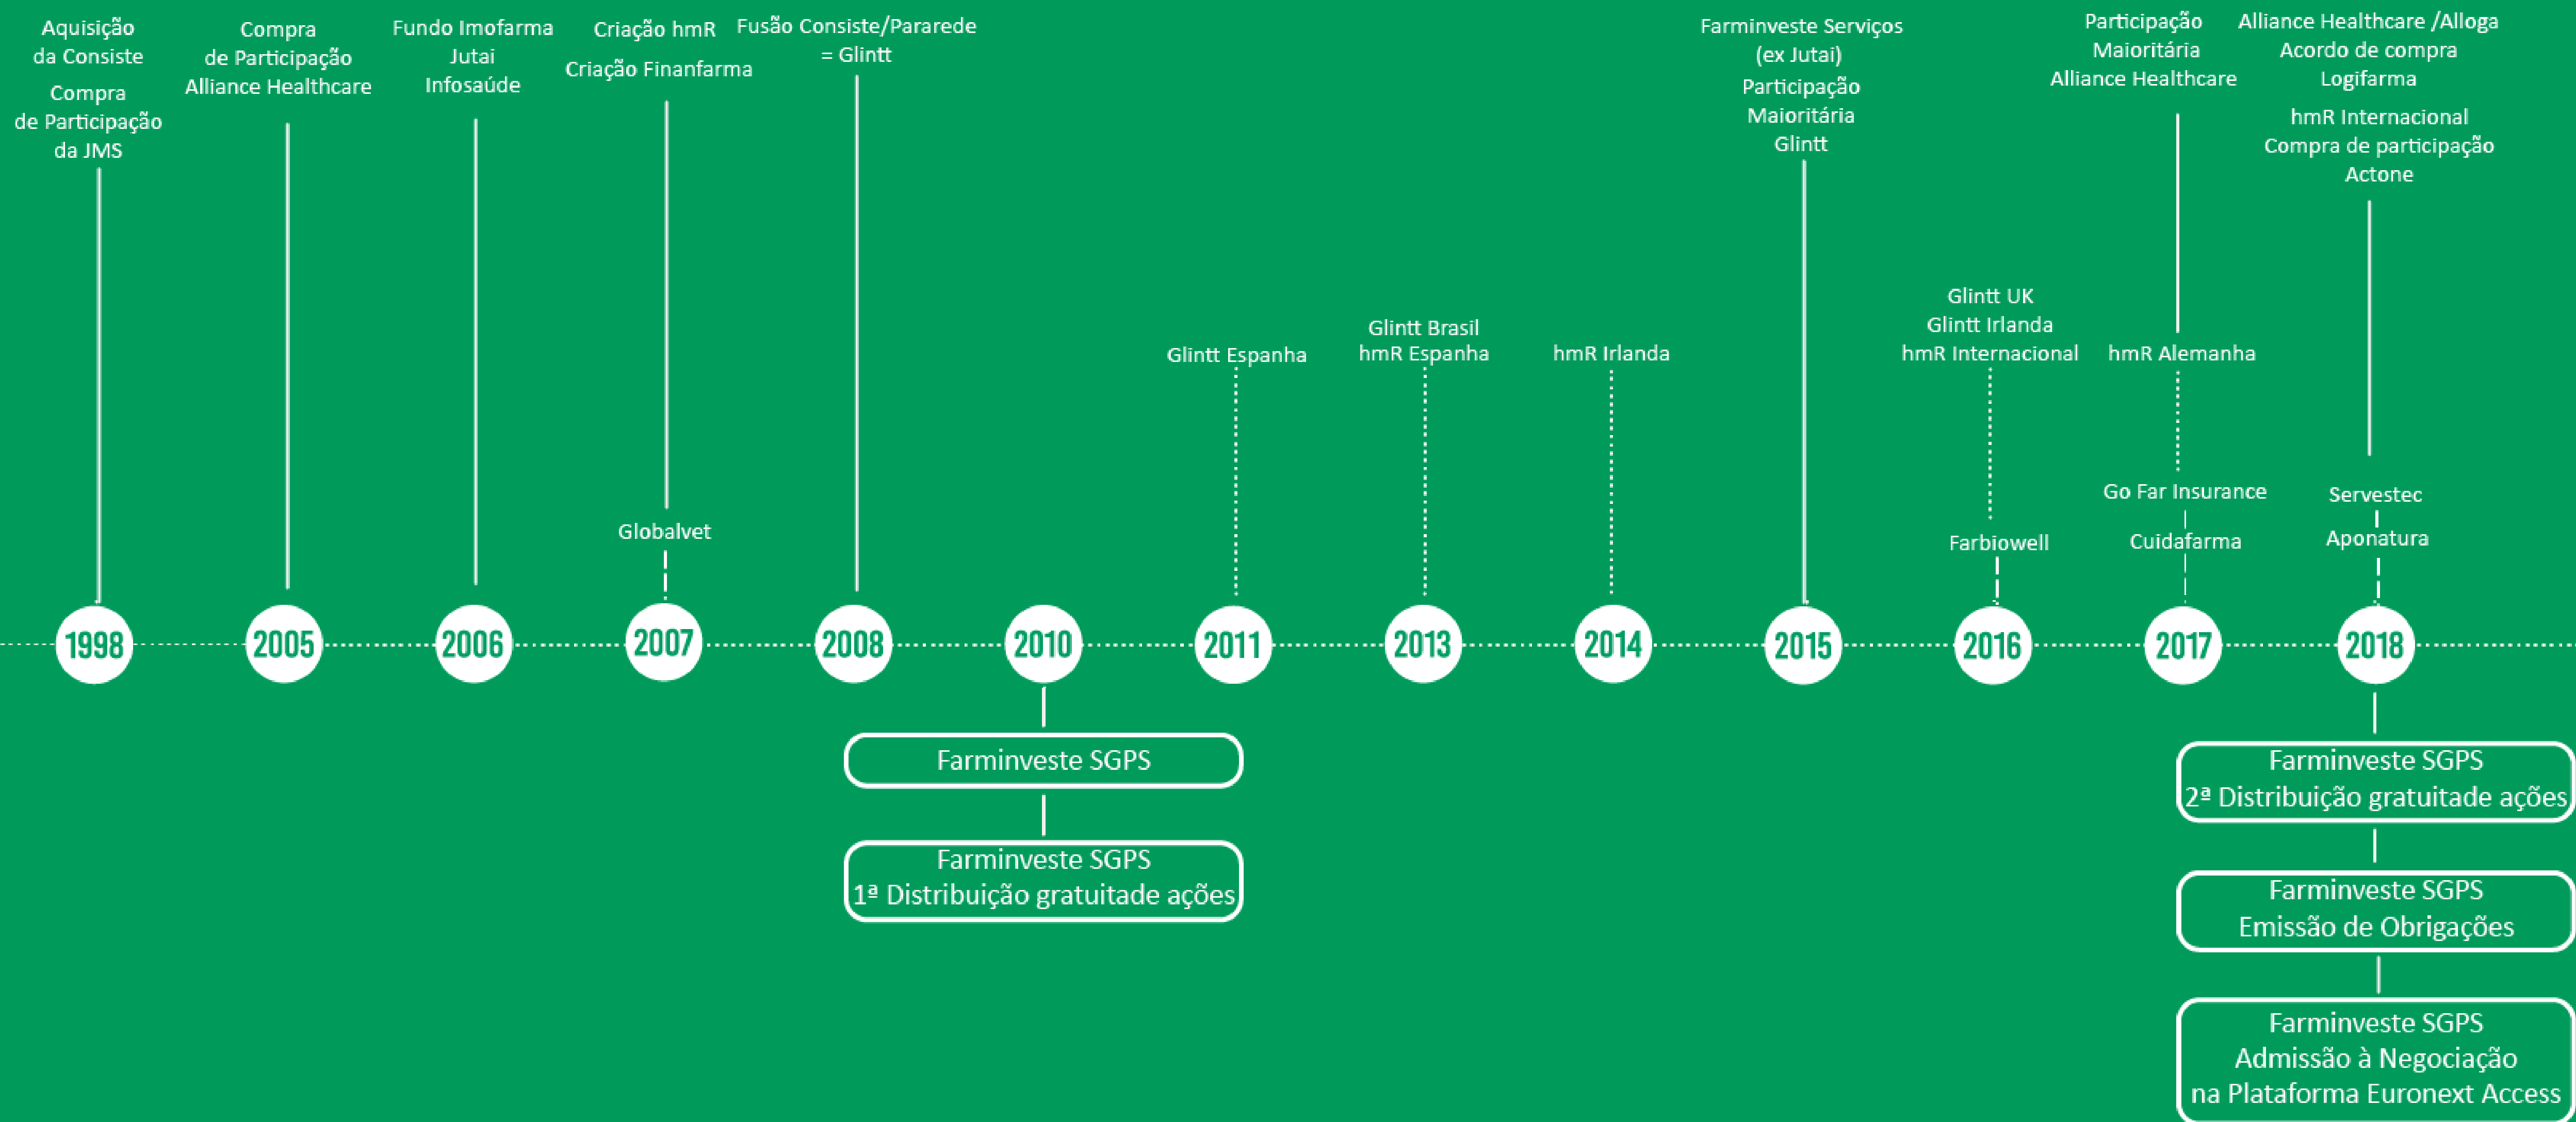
Aquisição da Consiste

Compra de Participação da JMS

1998

Compra de Participação Alliance Healthcare

2005

Fundo Imofarma Jutai Infosaúde

2006

Criação hmR

Criação Finanfarma

Globalvet

2007

Fusão Consiste/Pararede = Glintt

2008

2010

Farminveste SGPS

Farminveste SGPS
1ª Distribuição gratuitade ações

Glintt Espanha

2011

Glintt Brasil
hmR Espanha

2013

hmR Irlanda

2014

Farminveste Serviços (ex Jutai)

Participação Maioritária Glintt

2015

Glintt UK
Glintt Irlanda
hmR Internacional

Farbiowell

2016

Participação Maioritária Alliance Healthcare

hmR Alemanha

Go Far Insurance

Cuidafarma

2017

Alliance Healthcare /Alloga Acordo de compra Logifarma

hmR Internacional Compra de participação Actone

Servestec

Aponatura

2018

Farminveste SGPS
2ª Distribuição gratuitade ações

Farminveste SGPS
Emissão de Obrigações

Farminveste SGPS
Admissão à Negociação na Plataforma Euronext Access